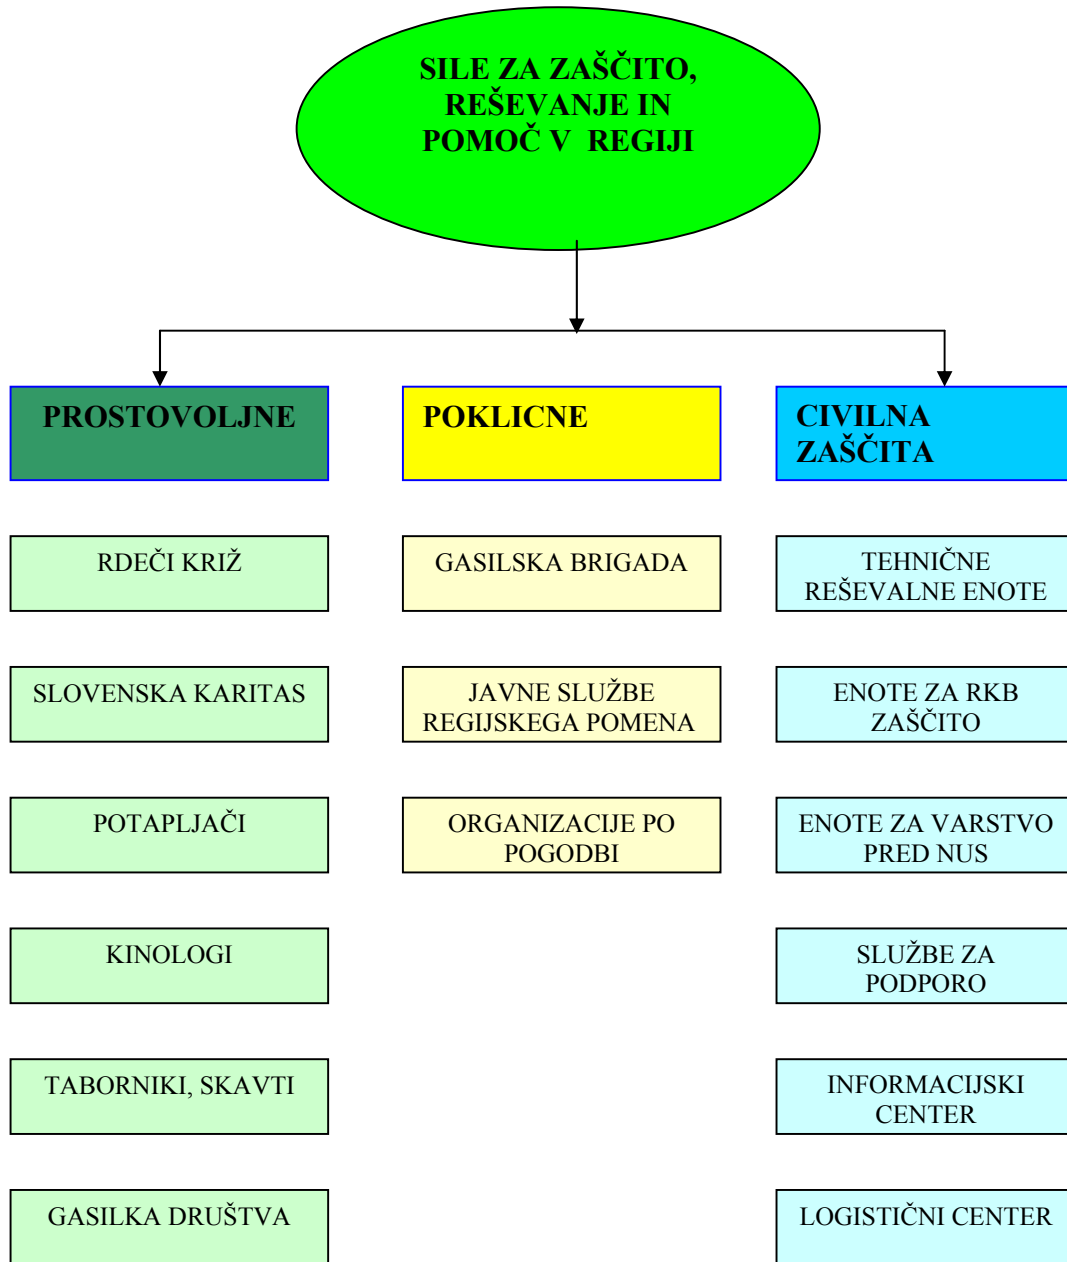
SILE ZA ZAŠČITO, REŠEVANJE IN POMOČ V REGIJI

PROSTOVOLJNE

RDEČI KRIŽ

SLOVENSKA KARITAS

POTAPLJAČI

KINOLOGI

TABORNIKI, SKAVTI

GASILKA DRUŠTVA

POKLICNE

GASILSKA BRIGADA

JAVNE SLUŽBE REGIJSKEGA POMENA

ORGANIZACIJE PO POGODBI

CIVILNA ZAŠČITA

TEHNIČNE REŠEVALNE ENOTE

ENOTE ZA RKB ZAŠČITO

ENOTE ZA VARSTVO PRED NUS

SLUŽBE ZA PODPORO

INFORMACIJSKI CENTER

LOGISTIČNI CENTER